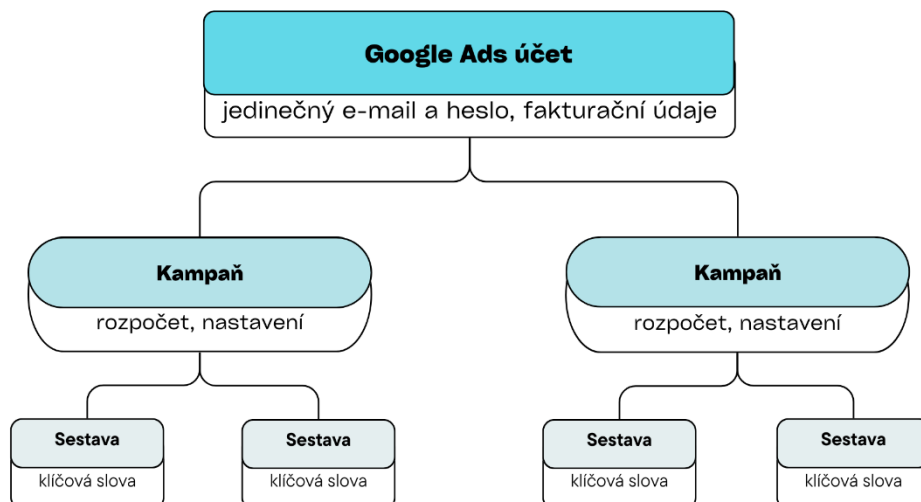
Google Ads účet
jedinečný e-mail a heslo, fakturační údaje

Kampaň
rozpočet, nastavení

Kampaň
rozpočet, nastavení

Sestava
klíčová slova

Sestava
klíčová slova

Sestava
klíčová slova

Sestava
klíčová slova